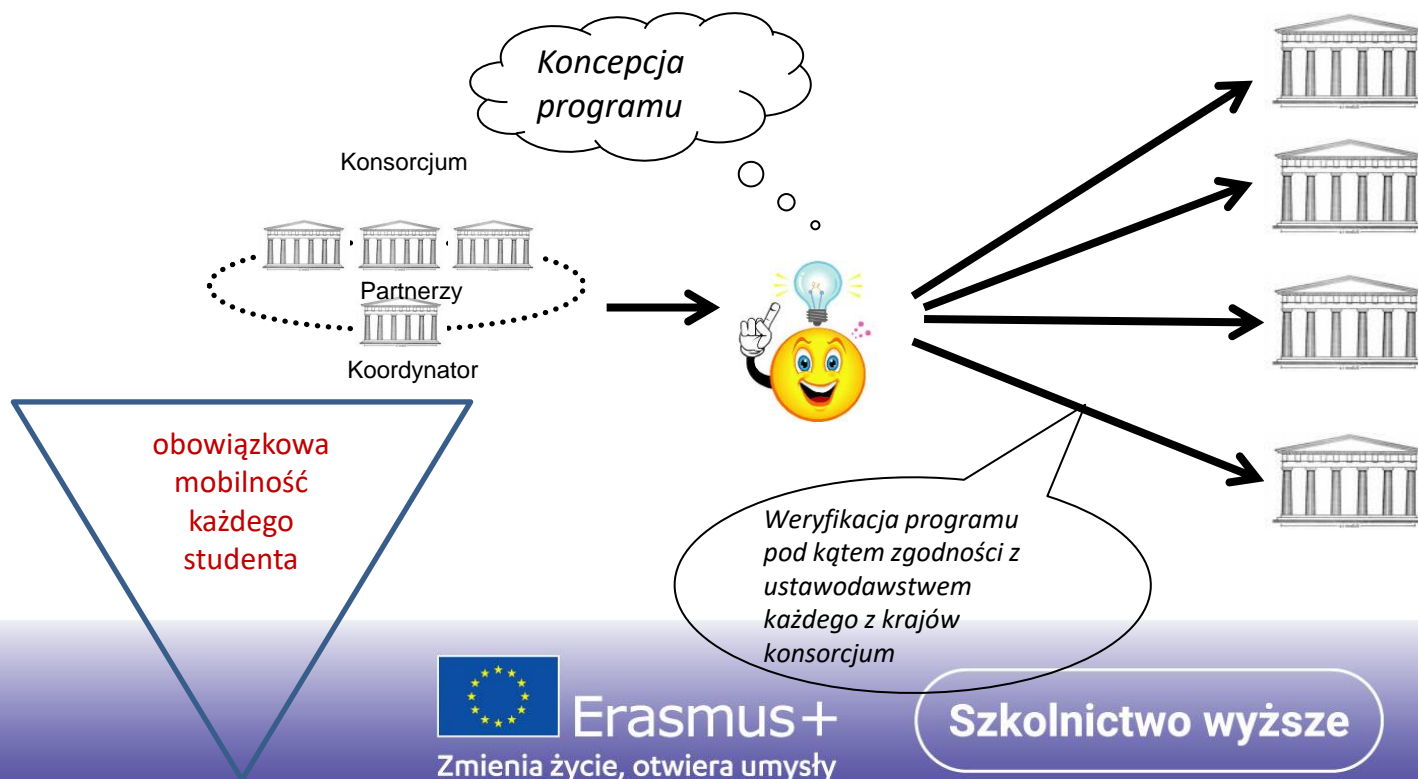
Koncepcja programu

Konsorcjum

Partnerzy

Koordynator

obowiązkowa mobilność każdego studenta

Weryfikacja programu pod kątem zgodności z ustawodawstwem każdego z krajów konsorcjum

Erasmus+

Zmienia życie, otwiera umysły

Szkolnictwo wyższe